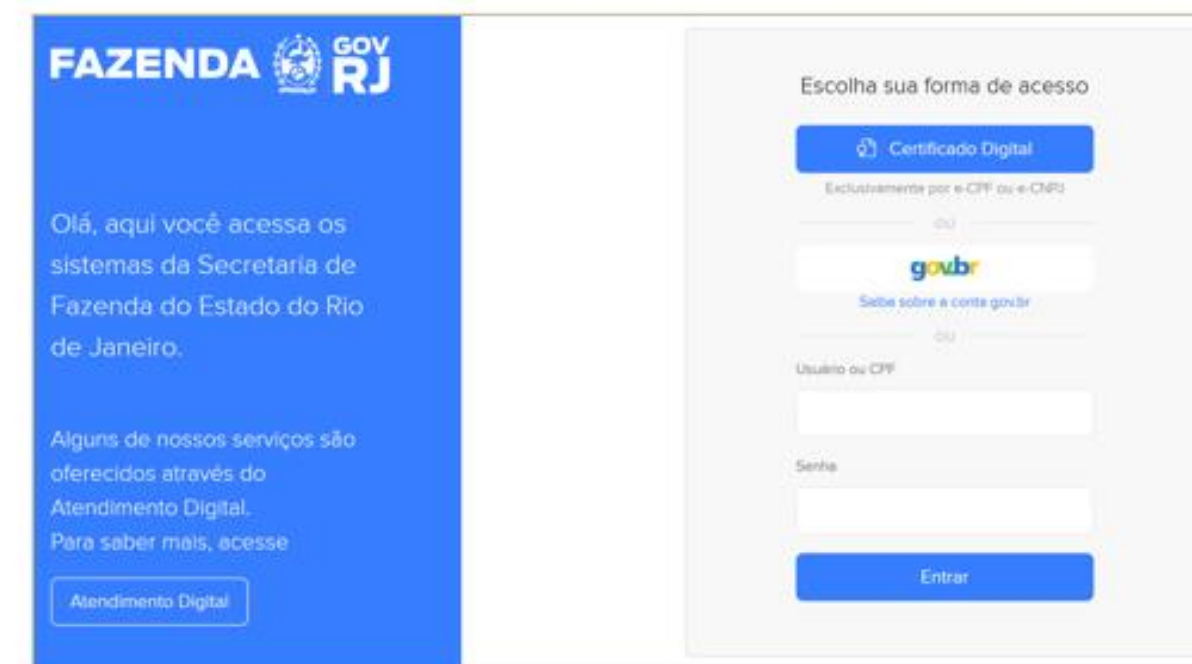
FAZENDA GOV RJ

Olá, aqui você acessa os sistemas da Secretaria de Fazenda do Estado do Rio de Janeiro.

Alguns de nossos serviços são oferecidos através do Atendimento Digital.
Para saber mais, acesse

Atendimento Digital

Escolha sua forma de acesso

Certificado Digital

Exclusivamente por e-CPF ou e-CNPJ

ou

gov.br

Saiba sobre a conta gov.br

ou

Usuário ou CPF

Senha

Entrar